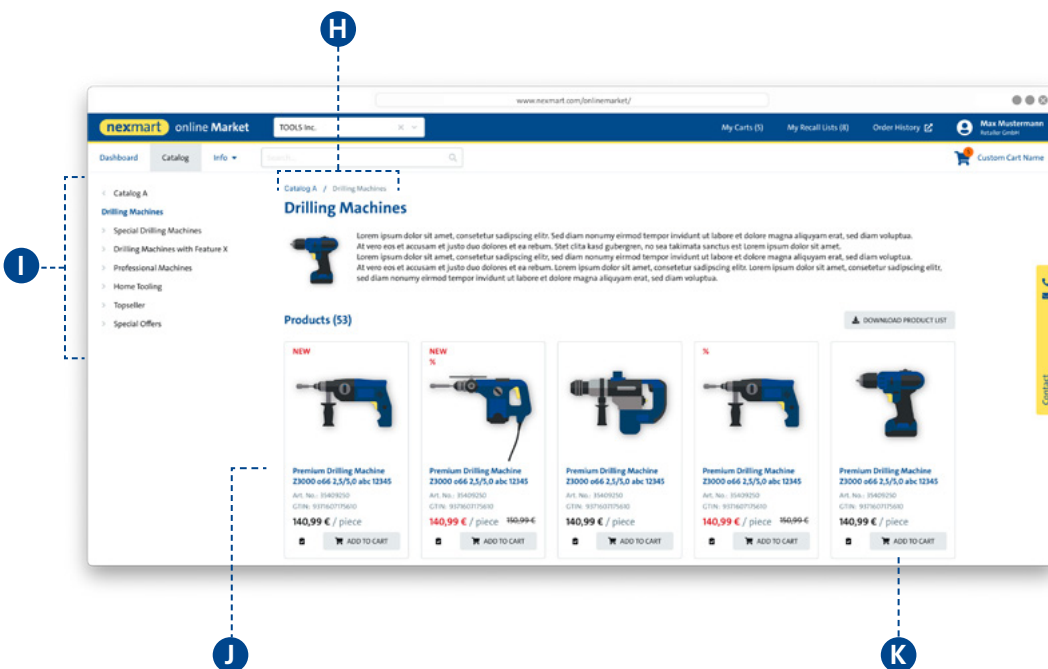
H

www.nexmart.com/onlinemarket/

nexmart online Market

TOOLS Inc.

My Carts (5) My Recall Lists (8) Order History

Max Mustermann
Retailer GmbH

Dashboard Catalog Info

Search...

Custom Cart Name

I

Catalog A
Drilling Machines
Special Drilling Machines
Drilling Machines with Feature X
Professional Machines
Home Tooling
Topseller
Special Offers

Catalog A / Drilling Machines

Drilling Machines

Lorem ipsum dolor sit amet, consetetur sadipscing elitr. Sed diam nonumy eirmod tempor invidunt ut labore et dolore magna aliquyam erat, sed diam voluptua. At vero eos et accusam et justo duo dolores et ea rebum. Stet clita kasd gubergren, no sea takimata sanctus est Lorem ipsum dolor sit amet. Lorem ipsum dolor sit amet, consetetur sadipscing elitr, sed diam nonumy eirmod tempor invidunt ut labore et dolore magna aliquyam erat, sed diam voluptua. At vero eos et accusam et justo duo dolores et ea rebum. Lorem ipsum dolor sit amet. Lorem ipsum dolor sit amet, consetetur sadipscing elitr. Lorem ipsum dolor sit amet, consetetur sadipscing elitr, sed diam nonumy eirmod tempor invidunt ut labore et dolore magna aliquyam erat, sed diam voluptua.

Products (53)

DOWNLOAD PRODUCT LIST

NEW

Premium Drilling Machine Z3000 o66 2,5/5,0 abc 12345
Art. No.: 35409250
GTIN: 9371607175610
140,99 € / piece
ADD TO CART

NEW
%

Premium Drilling Machine Z3000 o66 2,5/5,0 abc 12345
Art. No.: 35409250
GTIN: 9371607175610
140,99 € / piece 150,99 €
ADD TO CART

Premium Drilling Machine Z3000 o66 2,5/5,0 abc 12345
Art. No.: 35409250
GTIN: 9371607175610
140,99 € / piece
ADD TO CART

%

Premium Drilling Machine Z3000 o66 2,5/5,0 abc 12345
Art. No.: 35409250
GTIN: 9371607175610
140,99 € / piece 150,99 €
ADD TO CART

Premium Drilling Machine Z3000 o66 2,5/5,0 abc 12345
Art. No.: 35409250
GTIN: 9371607175610
140,99 € / piece
ADD TO CART

Contact

J

K